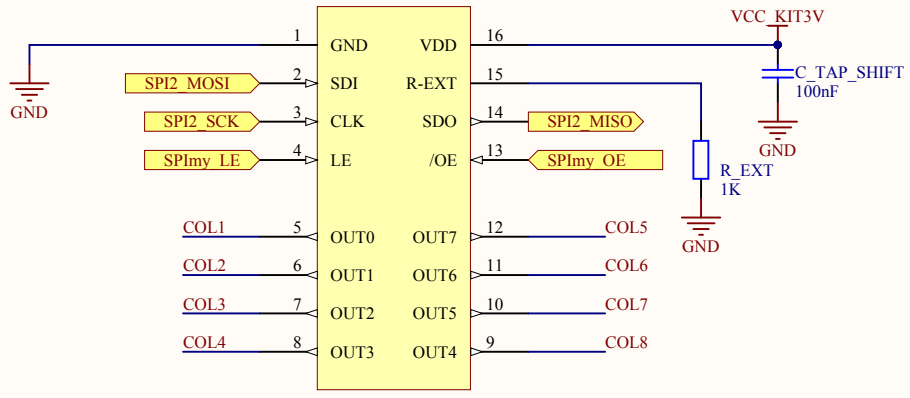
VCC_KIT3V

1 GND
GND
VDD 16
C_TAP_SHIFT
100nF
SPI2_MOSI
2 SDI
R-EXT 15
GND
SPI2_SCK
3 CLK
SDO 14
SPI2_MISO
SPImy_LE
4 LE
/OE 13
SPImy_OE
R_EXT
1K
GND

COL1
5 OUT0
OUT7 12
COL5
COL2
6 OUT1
OUT6 11
COL6
COL3
7 OUT2
OUT5 10
COL7
COL4
8 OUT3
OUT4 9
COL8